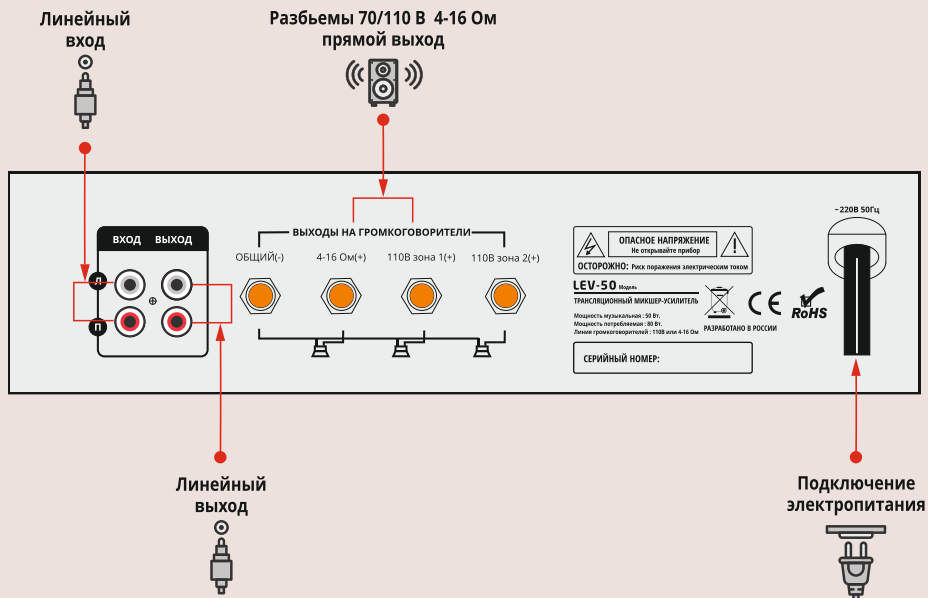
Линейный вход

Разбемы 70/110 В 4-16 Ом прямой выход

ВХОД ВЫХОД

Л

П

ВЫХОДЫ НА ГРОМКОГОВОРИТЕЛИ

ОБЩИЙ(-)

4-16 Ом(+)

110В зона 1(+)

110В зона 2(+)

ОПАСНОЕ НАПРЯЖЕНИЕ
Не открывайте прибор

ОСТОРОЖНО: Риск поражения электрическим током

LEV-50 Модель

ТРАНСЛЯЦИОННЫЙ МИКШЕР-УСИЛИТЕЛЬ

Мощность музыкальная : 50 Вт.
Мощность потребляемая : 80 Вт.
Линия громкоговорителей : 110В или 4-16 Ом

CE

RoHS

РАЗРАБОТАНО В РОССИИ

СЕРИЙНЫЙ НОМЕР:

~220В 50Гц

Линейный выход

Подключение электропитания